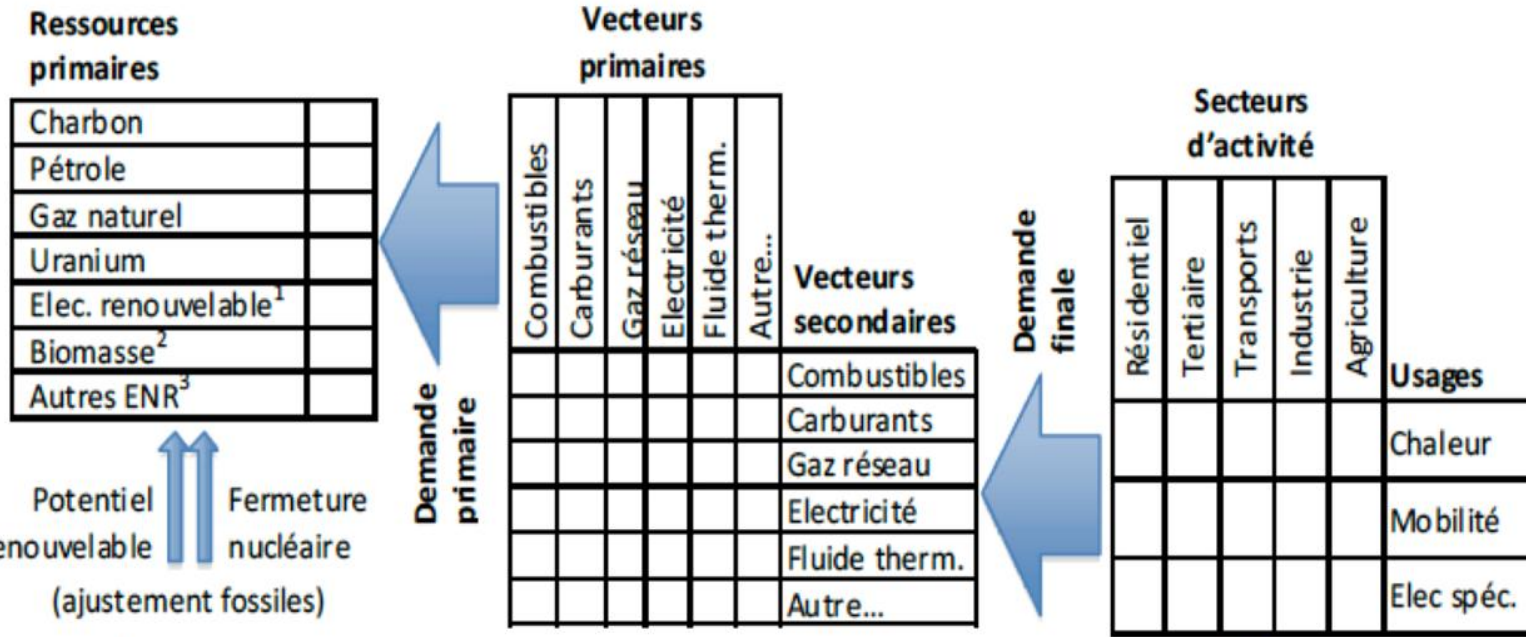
Ressources primaires

| Charbon | |
|---|---|
| Pétrole | |
| Gaz naturel | |
| Uranium | |
| Elec. renouvelable$^1$ | |
| Biomasse$^2$ | |
| Autres ENR$^3$ | |

Potentiel renouvelable

Fermeture nucléaire

(ajustement fossiles)

Demande primaire

Vecteurs primaires

| Combustibles | Carburants | Gaz réseau | Electricité | Fluide therm. | Autre... | Vecteurs secondaires |
|---|---|---|---|---|---|---|
| | | | | | | Combustibles |
| | | | | | | Carburants |
| | | | | | | Gaz réseau |
| | | | | | | Electricité |
| | | | | | | Fluide therm. |
| | | | | | | Autre... |

Demande finale

Secteurs d'activité

| Résidentiel | Tertiaire | Transports | Industrie | Agriculture | Usages |
|---|---|---|---|---|---|
| | | | | | Chaleur |
| | | | | | Mobilité |
| | | | | | Elec spéc. |